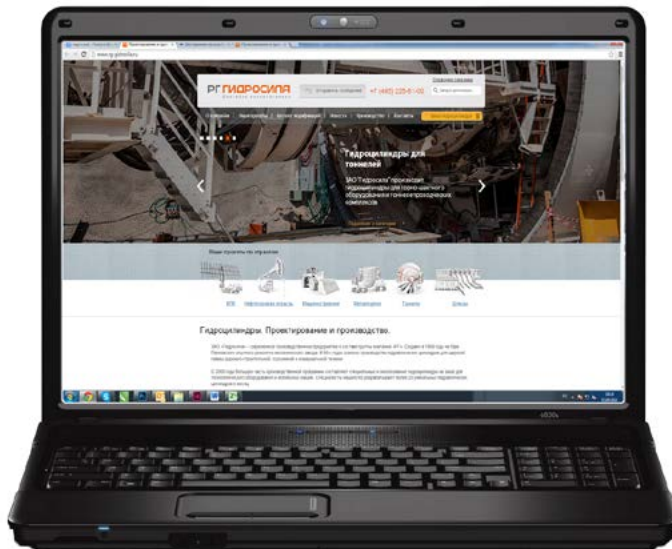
РГ ГИДРОСИЛА

+7 (495) 225-6-00

Гидроцилиндры для тоннелей

ЗАО "Гидросила" производит гидроцилиндры для горно-шахтного оборудования и тоннелепроходческих комплексов.

Наши проекты по отраслям:

Гидроцилиндры. Проектирование и производство.

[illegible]

e830s